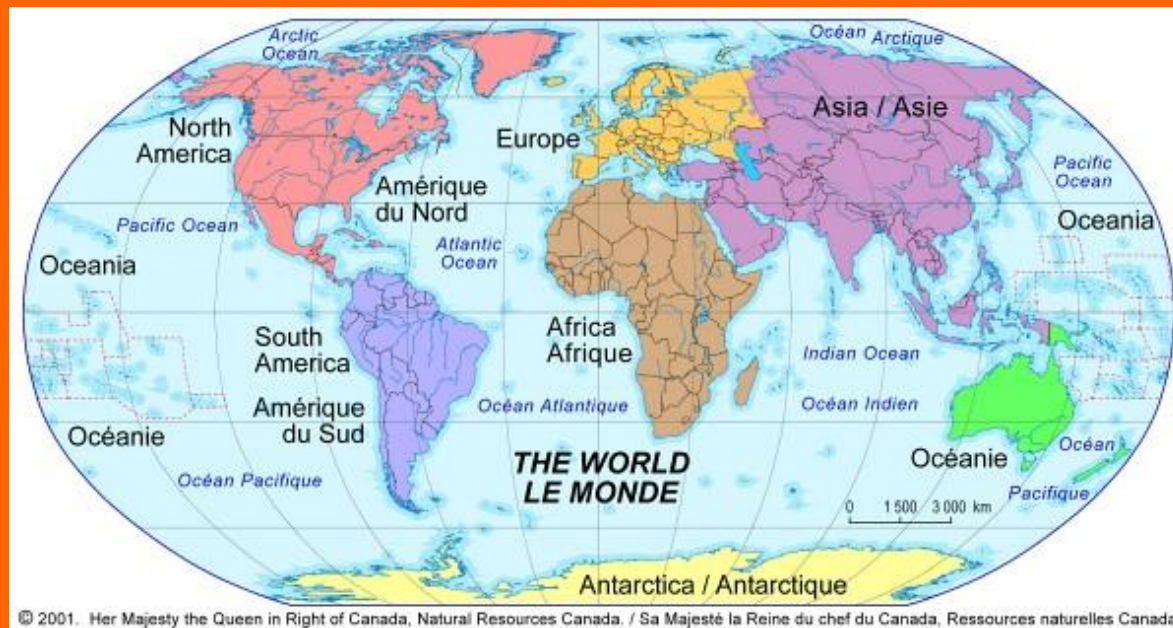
Arctic Ocean

Océan Arctique

North America

Europe

Asia / Asie

Amérique du Nord

Pacific Ocean

Pacific Ocean

Atlantic Ocean

Oceania

Oceania

South America

Africa Afrique

Indian Ocean

Amérique du Sud

Océan Atlantique

Océan Indien

Océanie

THE WORLD LE MONDE

Océanie

Océan Pacifique

Océan Pacifique

0 1 500 3 000 km

Antarctica / Antarctique

© 2001. Her Majesty the Queen in Right of Canada, Natural Resources Canada. / Sa Majesté la Reine du chef du Canada, Ressources naturelles Canada